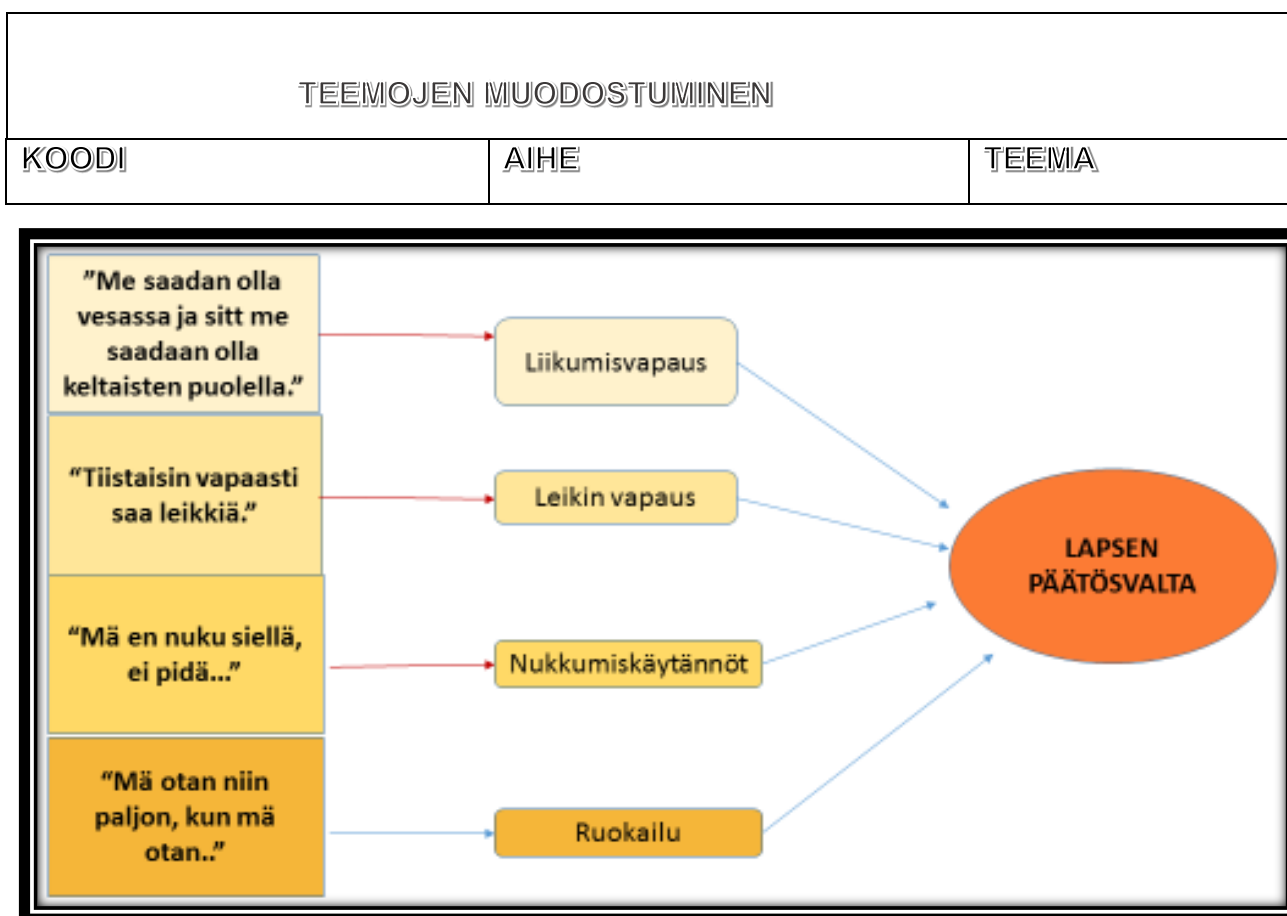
TEEMOJEN MUODOSTUMINEN

| KOODI | AIHE | TEEMA |
|---|---|---|

”Me saadan olla vesassa ja sitt me saadaan olla keltaisten puolella.”

“Tiistaisin vapaasti saa leikkiä.”

“Mä en nuku siellä, ei pidä…”

“Mä otan niin paljon, kun mä otan..”

Liikumisvapaus

Leikin vapaus

Nukkumiskäytännöt

Ruokailu

LAPSEN PÄÄTÖSVALTA